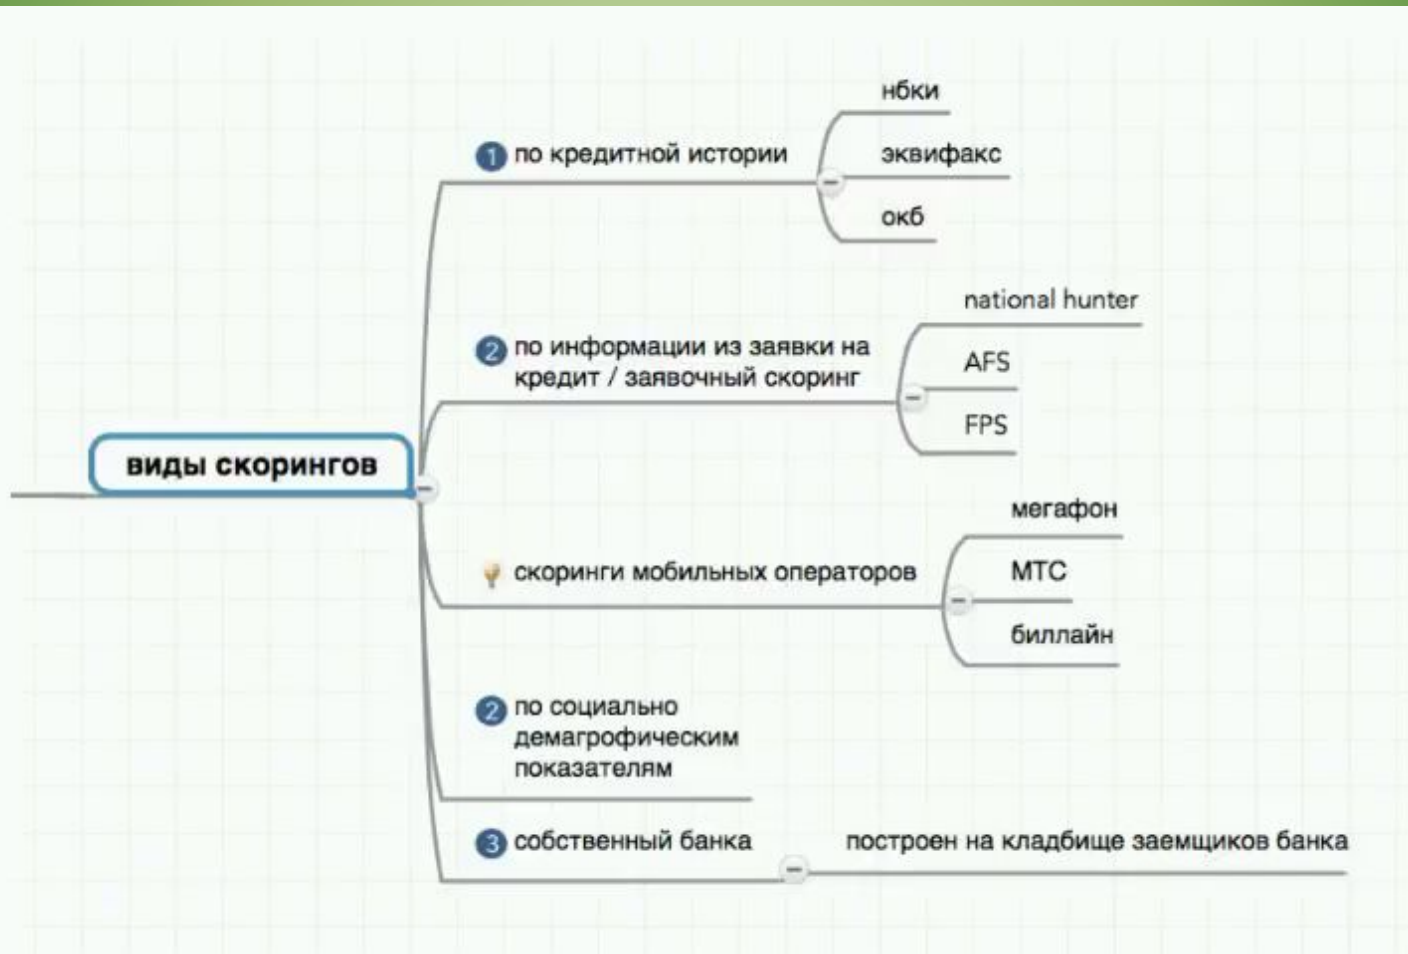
виды скорингов

1 по кредитной истории

нбки

эквифакс

окб

2 по информации из заявки на кредит / заявочный скоринг

national hunter

AFS

FPS

скоринги мобильных операторов

мегафон

МТС

биллайн

2 по социально демагрофическим показателям

3 собственный банка

построен на кладбище заемщиков банка